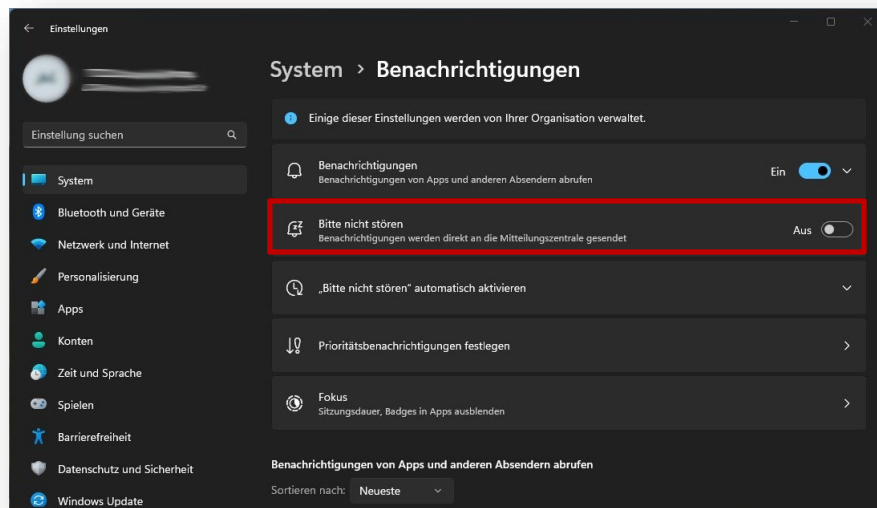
Einstellungen

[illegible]

Einstellung suchen

System
Bluetooth und Geräte
Netzwerk und Internet
Personalisierung
Apps
Konten
Zeit und Sprache
Spielen
Barrierefreiheit
Datenschutz und Sicherheit
Windows Update

System › Benachrichtigungen

Einige dieser Einstellungen werden von Ihrer Organisation verwaltet.

Benachrichtigungen
Benachrichtigungen von Apps und anderen Absendern abrufen
Ein

Bitte nicht stören
Benachrichtigungen werden direkt an die Mitteilungszentrale gesendet
Aus

„Bitte nicht stören" automatisch aktivieren

Prioritätsbenachrichtigungen festlegen

Fokus
Sitzungsdauer, Badges in Apps ausblenden

Benachrichtigungen von Apps und anderen Absendern abrufen

Sortieren nach: Neueste